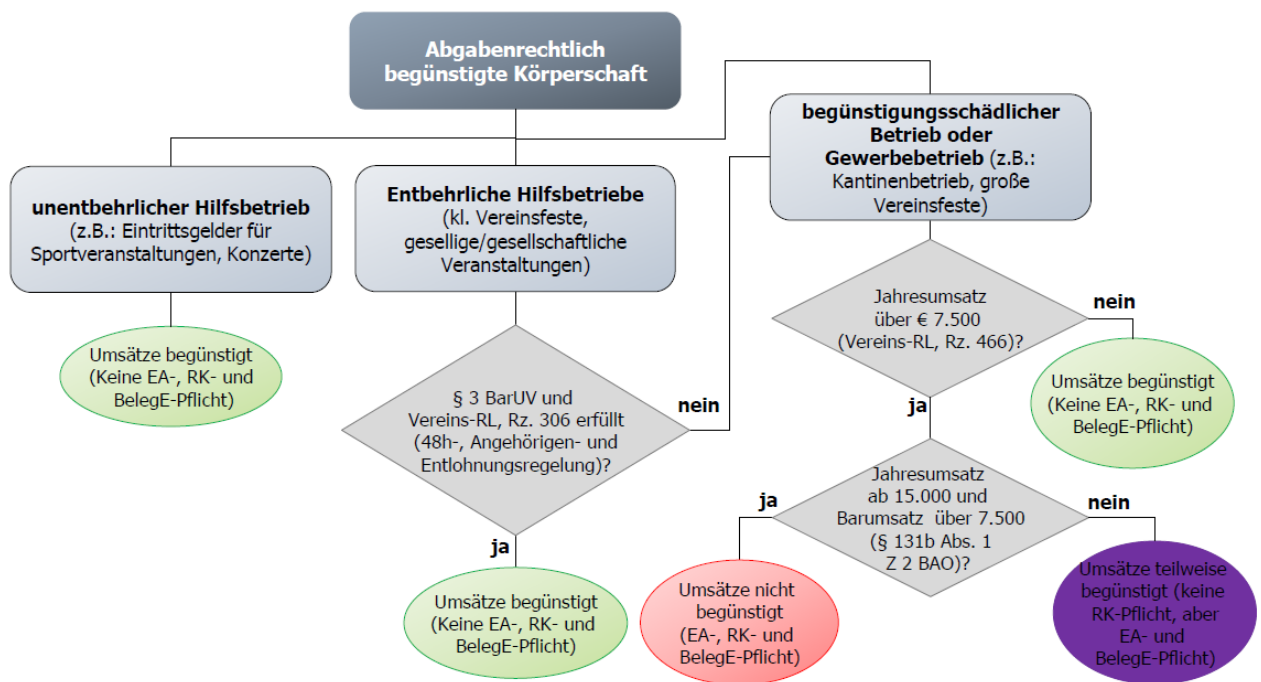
Abgabenrechtlich begünstigte Körperschaft

unentbehrlicher Hilfsbetrieb (z.B.: Eintrittsgelder für Sportveranstaltungen, Konzerte)

Umsätze begünstigt (Keine EA-, RK- und BelegE-Pflicht)

Entbehrliche Hilfsbetriebe (kl. Vereinsfeste, gesellige/gesellschaftliche Veranstaltungen)

§ 3 BarUV und Vereins-RL, Rz. 306 erfüllt (48h-, Angehörigen- und Entlohnungsregelung)?

nein

ja

Umsätze begünstigt (Keine EA-, RK- und BelegE-Pflicht)

begünstigungsschädlicher Betrieb oder Gewerbebetrieb (z.B.: Kantinenbetrieb, große Vereinsfeste)

Jahresumsatz über € 7.500 (Vereins-RL, Rz. 466)?

nein

Umsätze begünstigt (Keine EA-, RK- und BelegE-Pflicht)

ja

Jahresumsatz ab 15.000 und Barumsatz über 7.500 (§ 131b Abs. 1 Z 2 BAO)?

ja

nein

Umsätze nicht begünstigt (EA-, RK- und BelegE-Pflicht)

Umsätze teilweise begünstigt (keine RK-Pflicht, aber EA- und BelegE-Pflicht)